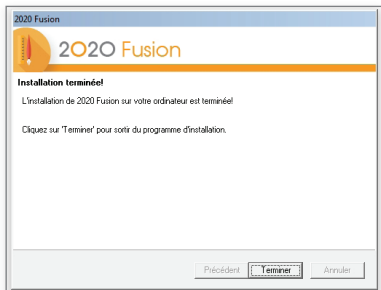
2020 Fusion

2020 Fusion

Installation terminée!

L'installation de 2020 Fusion sur votre ordinateur est terminée!

Cliquez sur 'Terminer' pour sortir du programme d'installation.

Précédent
Terminer
Annuler